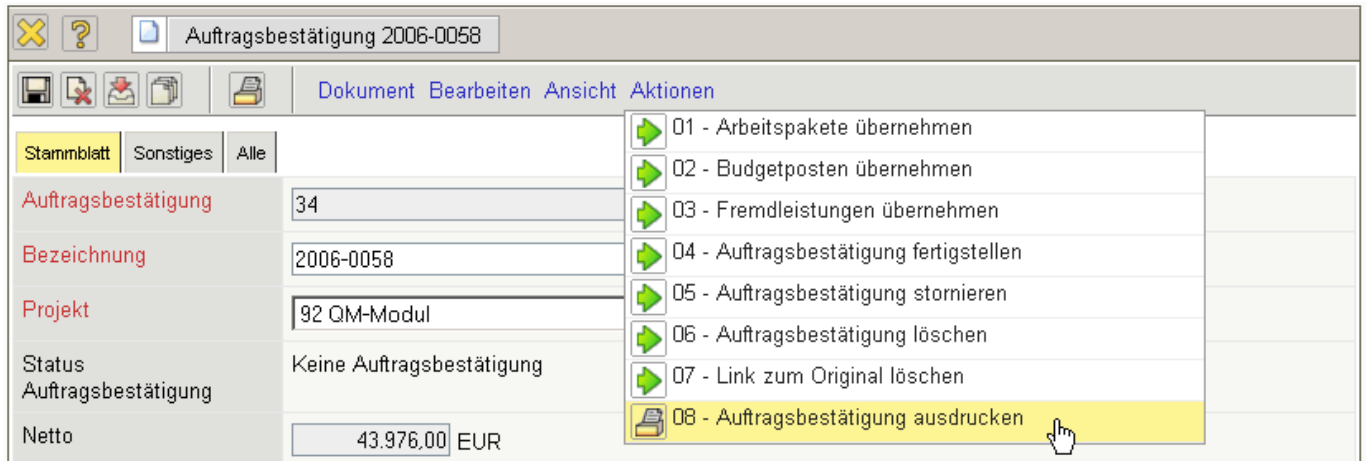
Auftragsbestätigung 2006-0058

Dokument Bearbeiten Ansicht Aktionen

01 - Arbeitspakete übernehmen
02 - Budgetposten übernehmen
03 - Fremdleistungen übernehmen
04 - Auftragsbestätigung fertigstellen
05 - Auftragsbestätigung stornieren
06 - Auftragsbestätigung löschen
07 - Link zum Original löschen
08 - Auftragsbestätigung ausdrucken

Stammblatt Sonstiges Alle

Auftragsbestätigung 34
Bezeichnung 2006-0058
Projekt 92 QM-Modul
Status Auftragsbestätigung Keine Auftragsbestätigung
Netto 43.976,00 EUR